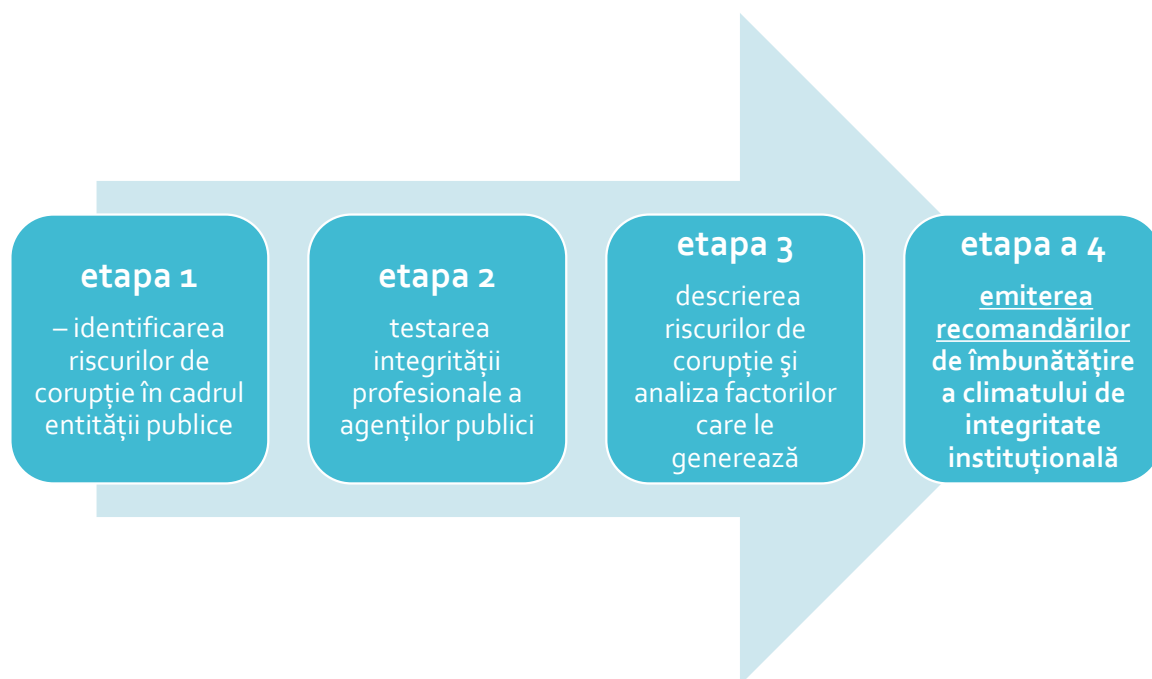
etapa 1

– identificarea riscurilor de corupție în cadrul entității publice

etapa 2

testarea integrității profesionale a agenților publici

etapa 3

descrierea riscurilor de corupție şi analiza factorilor care le generează

etapa a 4

emiterea recomandărilor de îmbunătățire a climatului de integritate instituțională